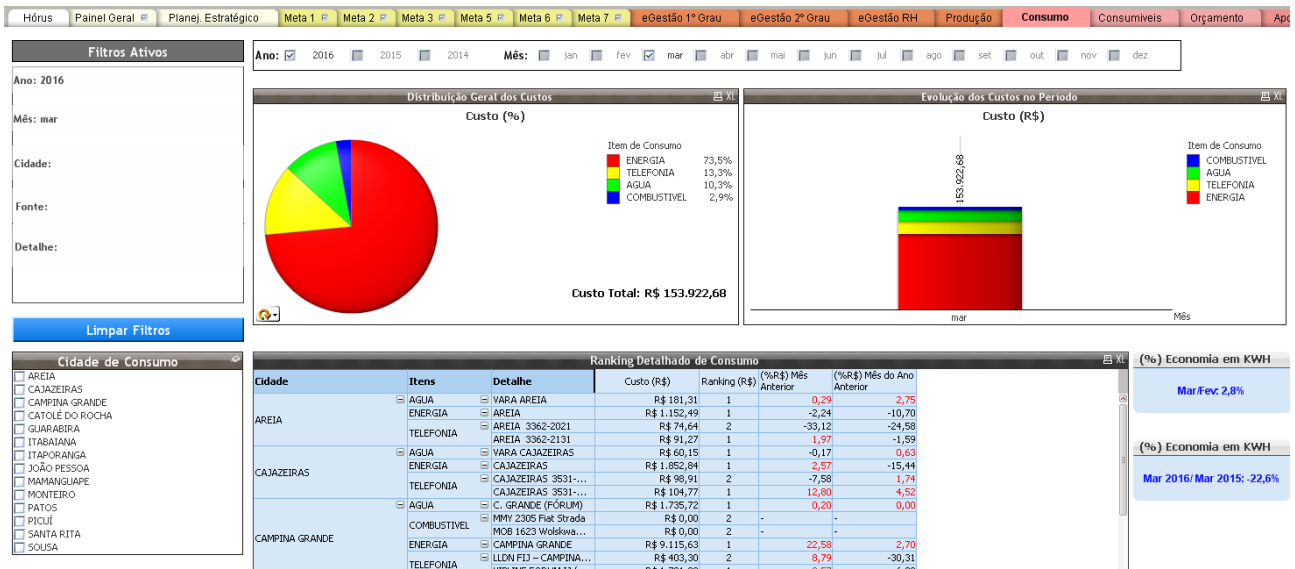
Hórus | Painel Geral | Planej. Estratégico | Meta 1 | Meta 2 | Meta 3 | Meta 5 | Meta 6 | Meta 7 | eGestão 1º Grau | eGestão 2º Grau | eGestão RH | Produção | Consumo | Consumíveis | Orçamento | Apo

Filtros Ativos

Ano: 2016

Mês: mar

Cidade:

Fonte:

Detalhe:

Limpar Filtros

Ano: 2016 2015 2014

Mês: jan fev mar abr mai jun jul ago set out nov dez

Distribuição Geral dos Custos

Custo (%)

Item de Consumo

| | |
|---|---|
| ENERGIA | 73,5% |
| TELEFONIA | 13,3% |
| AGUA | 10,3% |
| COMBUSTIVEL | 2,9% |

Custo Total: R$ 153.922,68

Evolução dos Custos no Período

Custo (R$)

153.922,68

Item de Consumo
COMBUSTIVEL
AGUA
TELEFONIA
ENERGIA

mar

Mês

Cidade de Consumo
AREIA
CAJAZEIRAS
CAMPINA GRANDE
CATOLÉ DO ROCHA
GUARABIRA
ITABAIANA
ITAPORANGA
JOÃO PESSOA
MAMANGUAPE
MONTEIRO
PATOS
PICUÍ
SANTA RITA
SOUSA

Ranking Detalhado de Consumo

| Cidade | Itens | Detalhe | Custo (R$) | Ranking (R$) | (%R$) Mês Anterior | (%R$) Mês do Ano Anterior |
|---|---|---|---|---|---|---|
| AREIA | AGUA | VARA AREIA | R$ 181,31 | 1 | 0,29 | 2,75 |
| | ENERGIA | AREIA | R$ 1.152,49 | 1 | -2,24 | -10,70 |
| | TELEFONIA | AREIA 3362-2021 | R$ 74,64 | 2 | -33,12 | -24,58 |
| | | AREIA 3362-2131 | R$ 91,27 | 1 | 1,97 | -1,59 |
| CAJAZEIRAS | AGUA | VARA CAJAZEIRAS | R$ 60,15 | 1 | -0,17 | 0,63 |
| | ENERGIA | CAJAZEIRAS | R$ 1.852,84 | 1 | 2,57 | -15,44 |
| | TELEFONIA | CAJAZEIRAS 3531-... | R$ 98,91 | 2 | -7,58 | 1,74 |
| | | CAJAZEIRAS 3531-... | R$ 104,77 | 1 | 12,80 | 4,52 |
| CAMPINA GRANDE | AGUA | C. GRANDE (FÓRUM) | R$ 1.735,72 | 1 | 0,20 | 0,00 |
| | COMBUSTIVEL | MMY 2305 Fiat Strada | R$ 0,00 | 2 | - | - |
| | | MOB 1623 Wolskwa... | R$ 0,00 | 2 | - | - |
| | ENERGIA | CAMPINA GRANDE | R$ 9.115,63 | 1 | 22,58 | 2,70 |
| | TELEFONIA | LLDN FIJ – CAMPINA... | R$ 403,30 | 2 | 8,79 | -30,31 |
| | | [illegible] | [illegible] | 1 | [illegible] | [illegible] |

(%) Economia em KWH

Mar/Fev: 2,8%

(%) Economia em KWH

Mar 2016/ Mar 2015: -22,6%